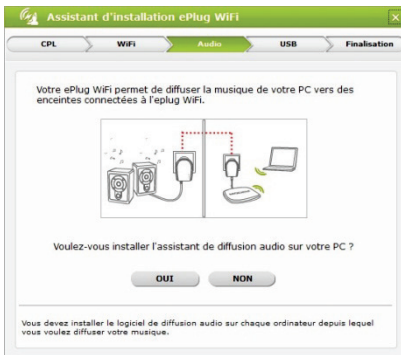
Assistant d'installation ePlug WiFi

CPL
WiFi
Audio
USB
Finalisation

Votre ePlug WiFi permet de diffuser la musique de votre PC vers des enceintes connectées à l'eplug WiFi.

Voulez-vous installer l'assistant de diffusion audio sur votre PC ?

OUI
NON

Vous devez installer le logiciel de diffusion audio sur chaque ordinateur depuis lequel vous voulez diffuser votre musique.